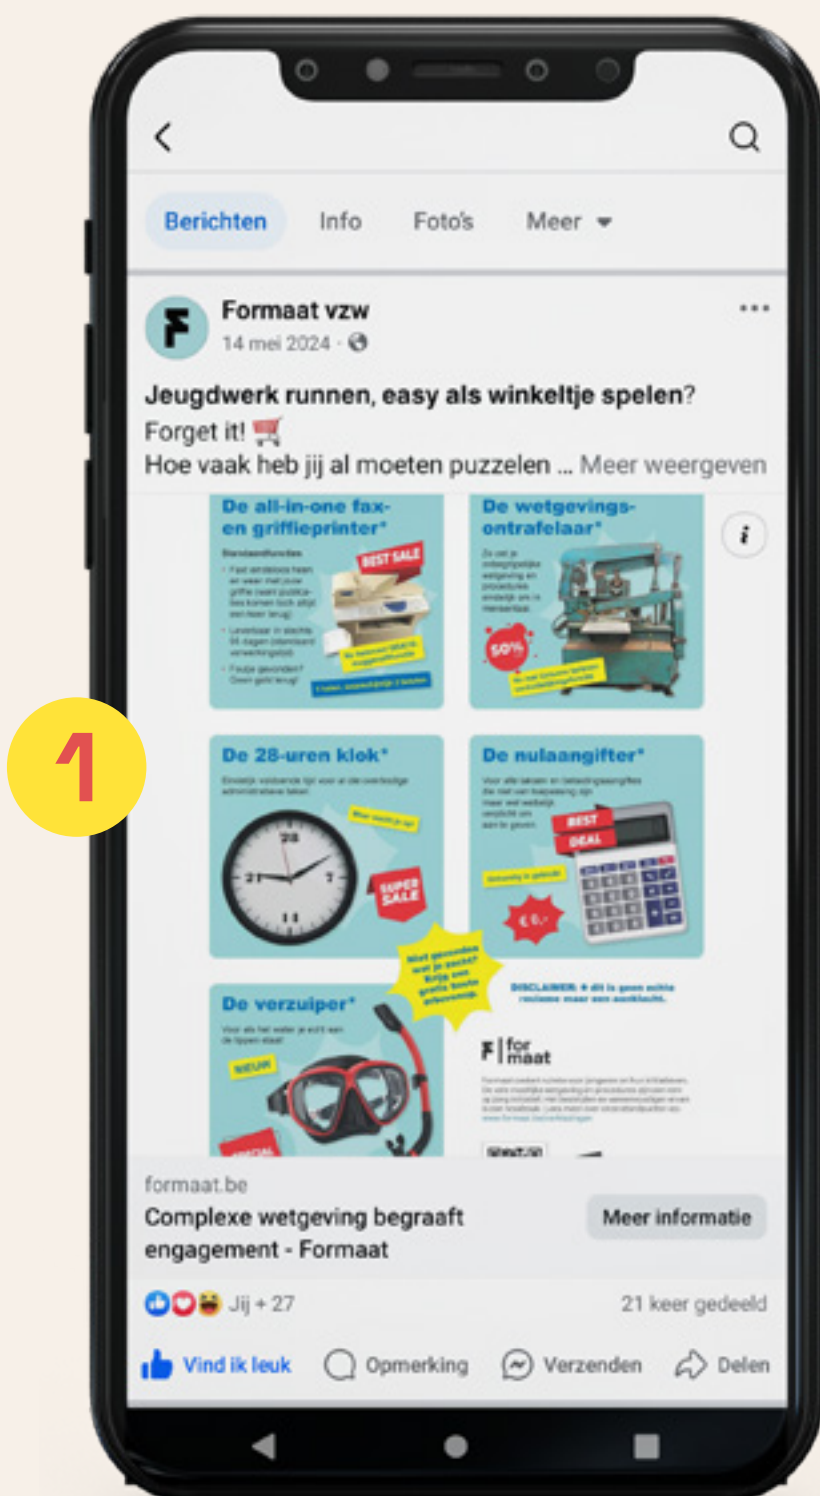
1

Berichten Info Foto's Meer

Formaat vzw
14 mei 2024 ·

Jeugdwerk runnen, easy als winkeltje spelen?
Forget it! 🛒
Hoe vaak heb jij al moeten puzzelen ... Meer weergeven

De all-in-one fax- en griffieprinter*
BEST SALE
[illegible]

De wetgevings-ontrafelaar*
50%
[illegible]

De 28-uren klok*
SUPER SALE
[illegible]

De nulaangifter*
BEST DEAL
€ 0,-
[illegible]

Niet gevonden wat je zocht? Krijg een gratis boete erbovenop.

DISCLAIMER: # dit is geen echte reclame maar een aanklacht.

De verzuiper*
NIEUW
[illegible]

for maat
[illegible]

formaat.be
Complexe wetgeving begraaft engagement - Formaat
Meer informatie

Jij + 27
21 keer gedeeld

Vind ik leuk Opmerking Verzenden Delen